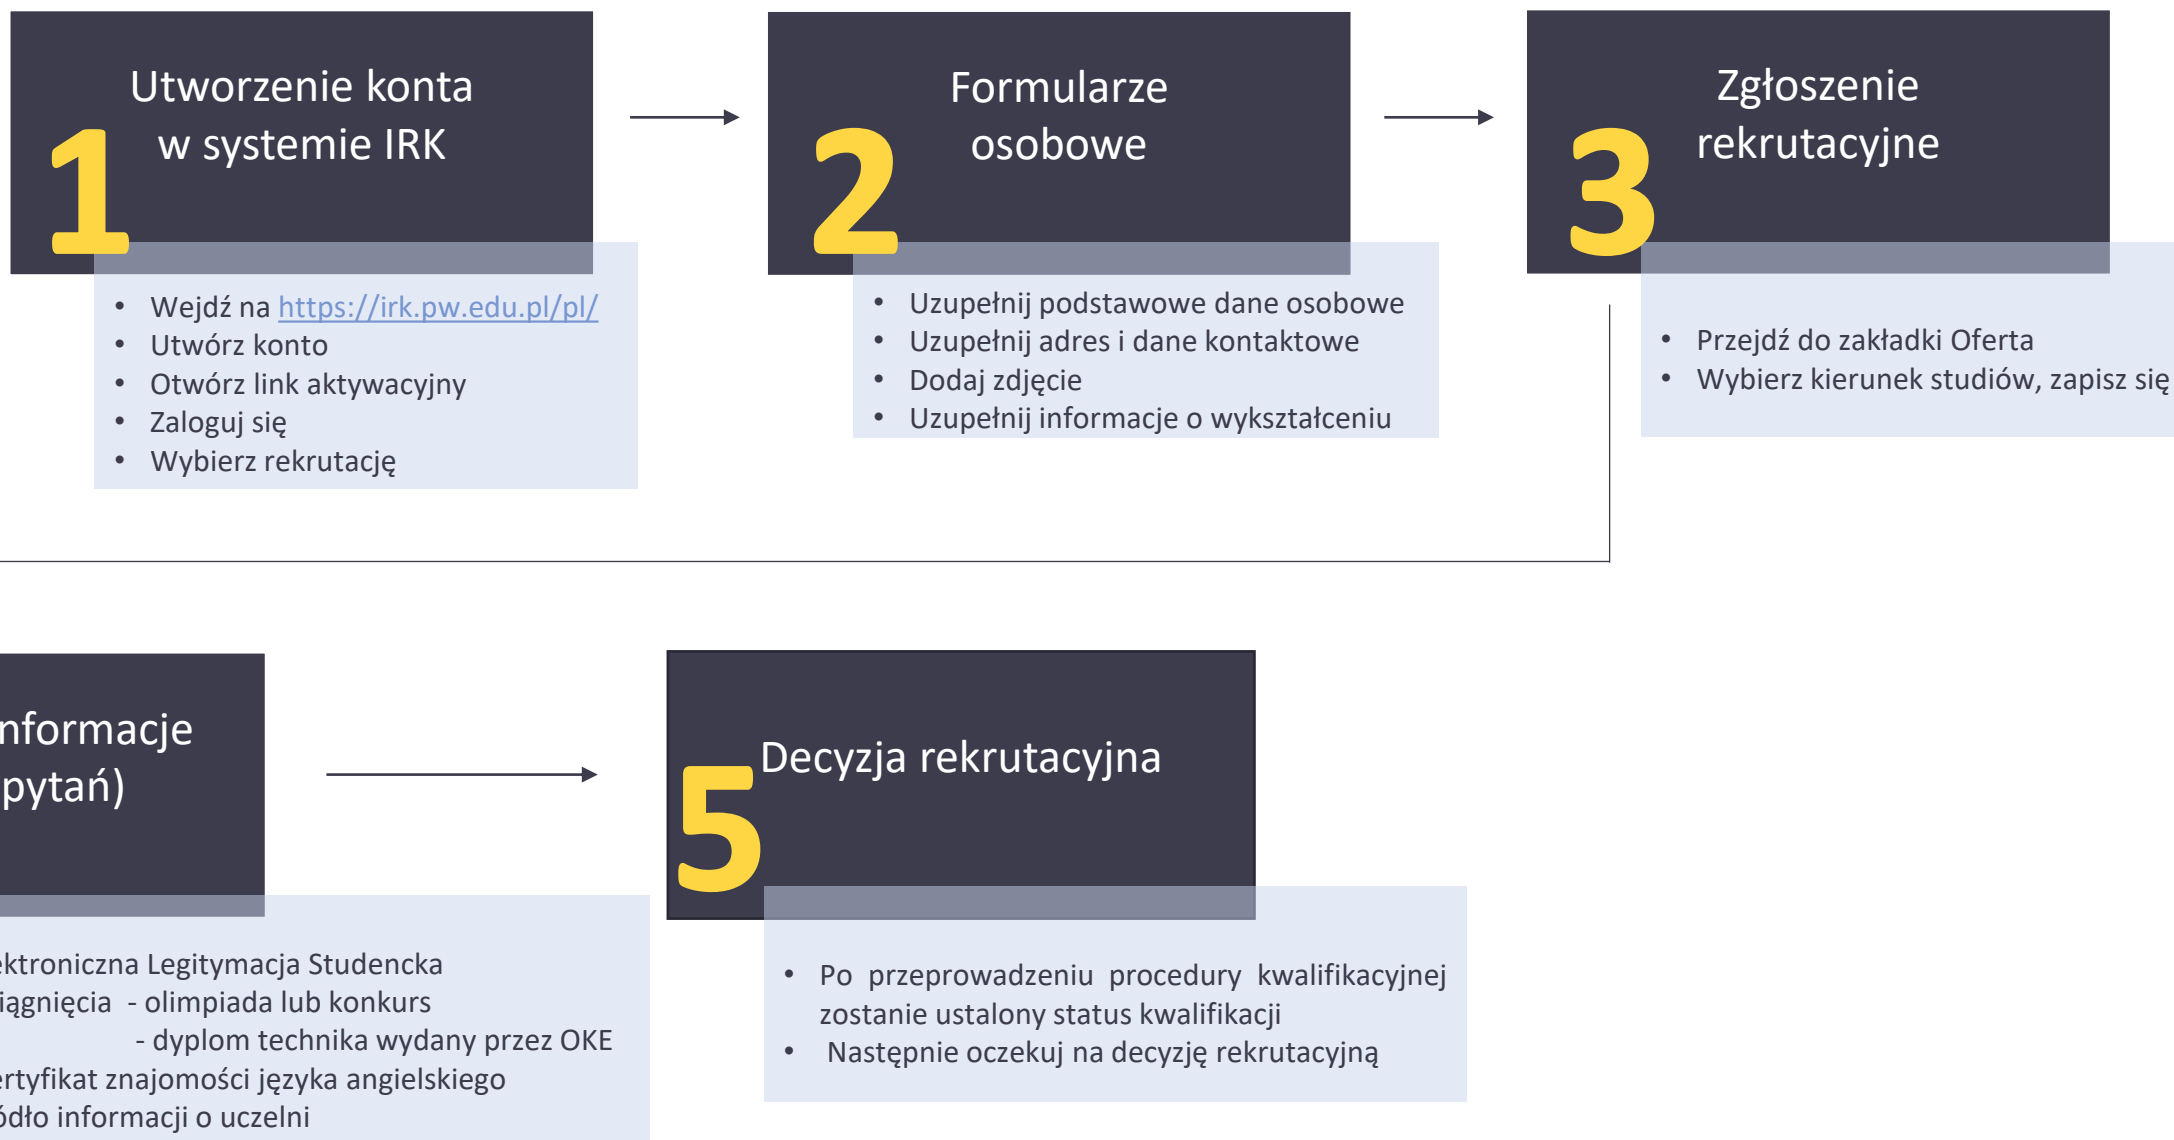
1 Utworzenie konta w systemie IRK

• Wejdź na https://irk.pw.edu.pl/pl/
• Utwórz konto
• Otwórz link aktywacyjny
• Zaloguj się
• Wybierz rekrutację

2 Formularze osobowe

• Uzupełnij podstawowe dane osobowe
• Uzupełnij adres i dane kontaktowe
• Dodaj zdjęcie
• Uzupełnij informacje o wykształceniu

3 Zgłoszenie rekrutacyjne

• Przejdź do zakładki Oferta
• Wybierz kierunek studiów, zapisz się

nformacje pytań)

ektroniczna Legitymacja Studencka
iągnięcia - olimpiada lub konkurs
- dyplom technika wydany przez OKE
ertyfikat znajomości języka angielskiego
ódło informacji o uczelni

5 Decyzja rekrutacyjna

• Po przeprowadzeniu procedury kwalifikacyjnej zostanie ustalony status kwalifikacji
• Następnie oczekuj na decyzję rekrutacyjną